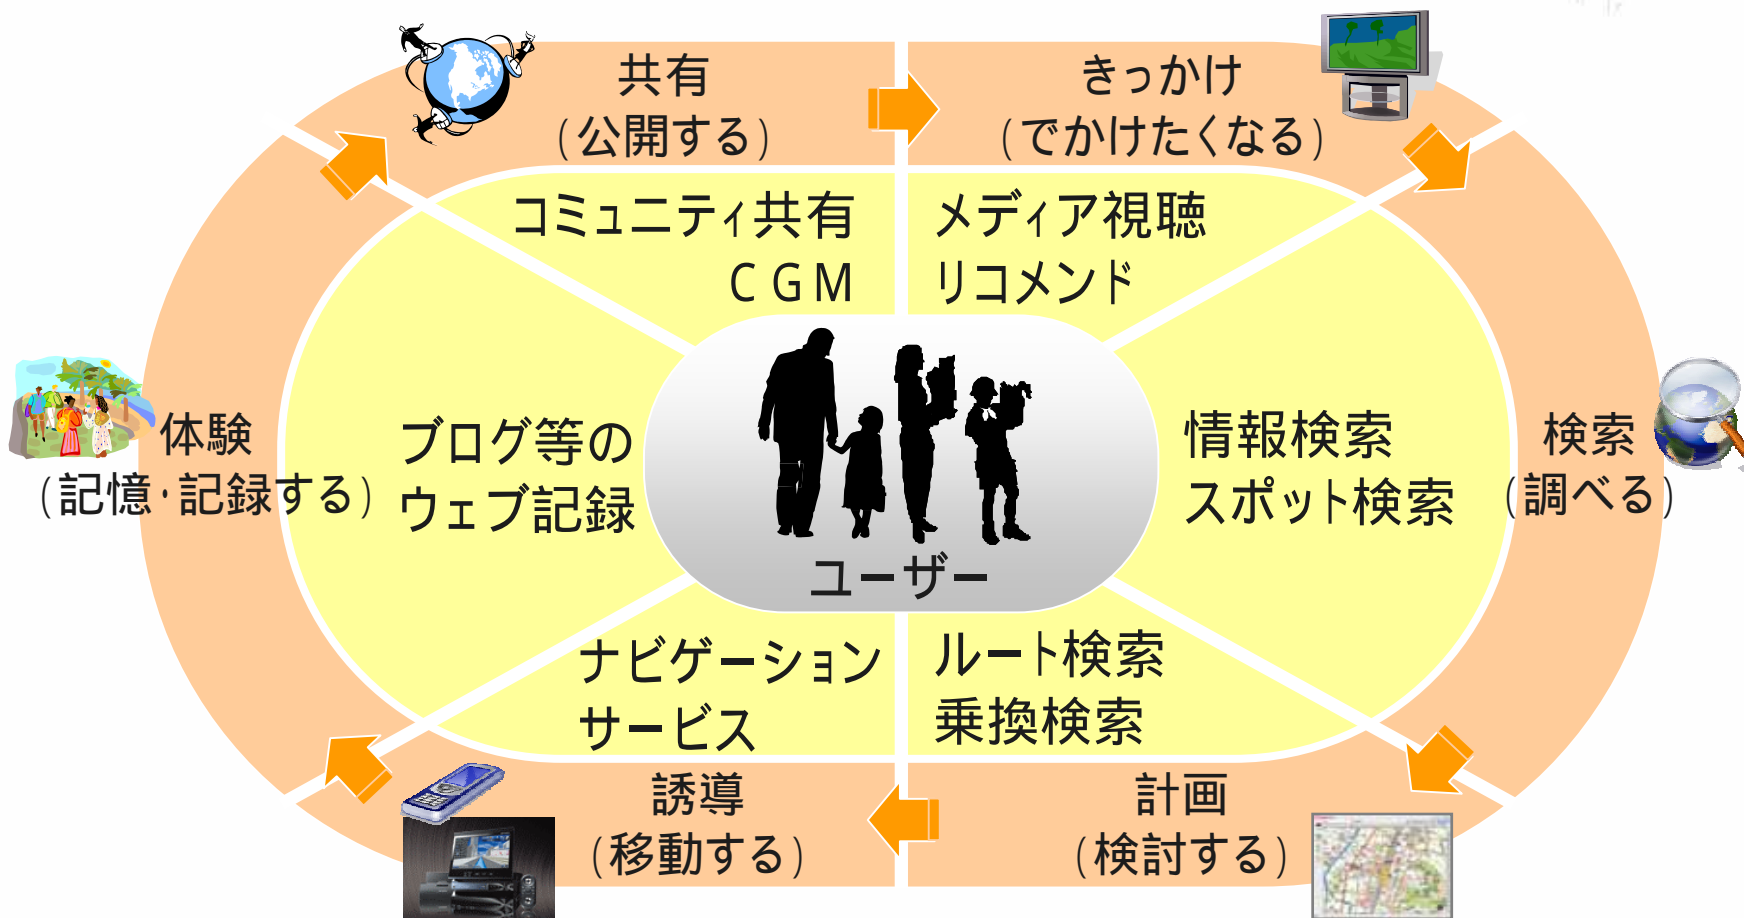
共有
（公開する）

きっかけ
（でかけたくなる）

コミュニティ共有
CGM

メディア視聴
リコメンド

体験
（記憶・記録する）

ブログ等の
ウェブ記録

ユーザー

情報検索
スポット検索

検索
（調べる）

ナビゲーション
サービス

ルート検索
乗換検索

誘導
（移動する）

計画
（検討する）